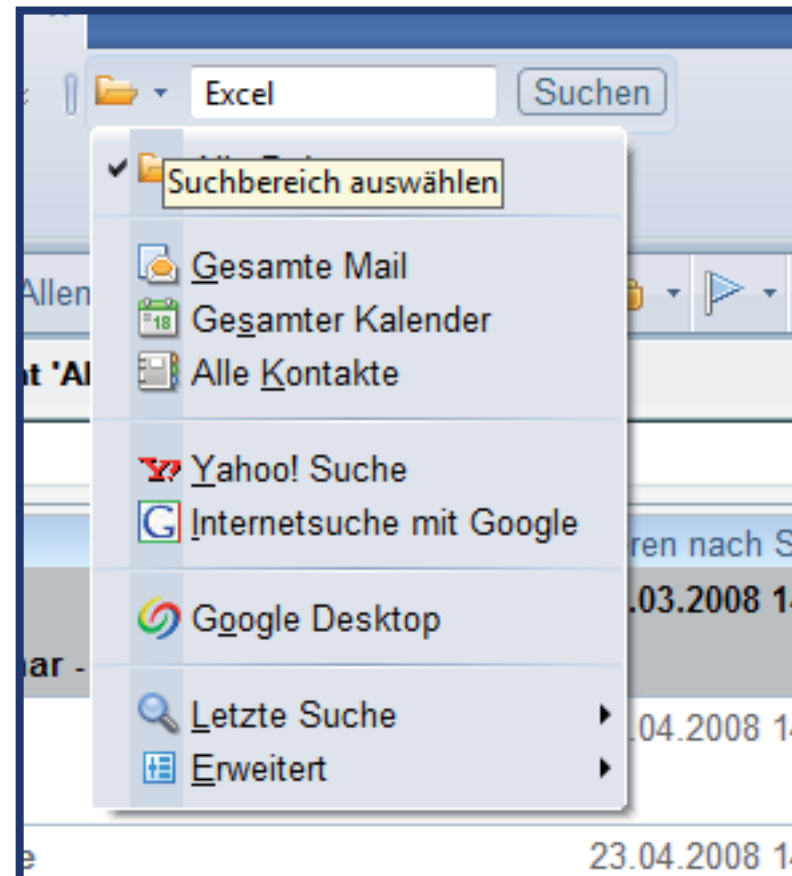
Excel
Suchen
Suchbereich auswählen
Gesamte Mail
Gesamter Kalender
Alle Kontakte
Yahoo! Suche
Internetsuche mit Google
Google Desktop
Letzte Suche
Erweitert
Allen
nt 'Al
ren nach S
.03.2008 1
nar -
04.2008 1
e
23.04.2008 1